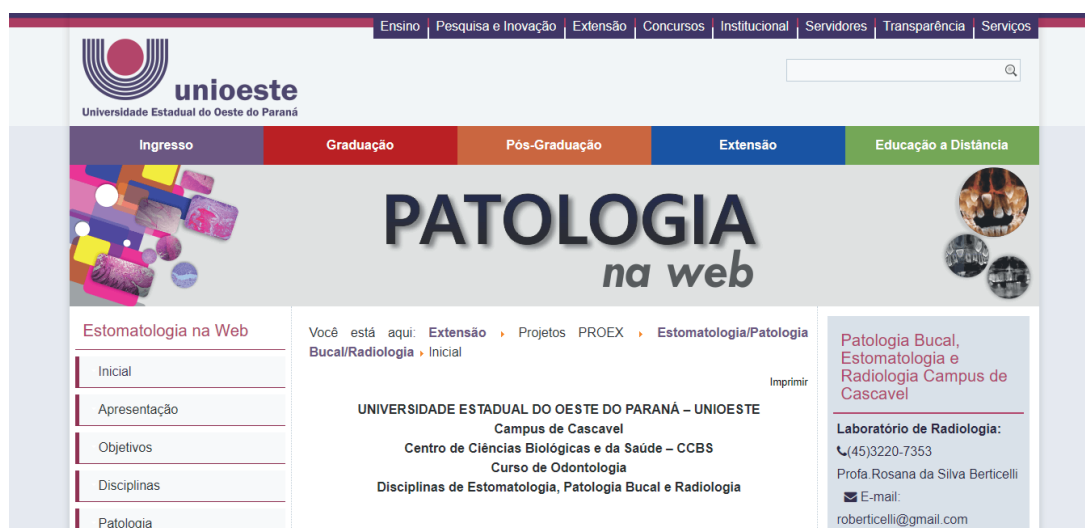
Ensino | Pesquisa e Inovação | Extensão | Concursos | Institucional | Servidores | Transparência | Serviços

unioeste
Universidade Estadual do Oeste do Paraná

Ingresso | Graduação | Pós-Graduação | Extensão | Educação a Distância

PATOLOGIA
na web

Estomatologia na Web

Inicial
Apresentação
Objetivos
Disciplinas
Patologia

Você está aqui: Extensão ▸ Projetos PROEX ▸ Estomatologia/Patologia Bucal/Radiologia ▸ Inicial

Imprimir

UNIVERSIDADE ESTADUAL DO OESTE DO PARANÁ – UNIOESTE
Campus de Cascavel
Centro de Ciências Biológicas e da Saúde – CCBS
Curso de Odontologia
Disciplinas de Estomatologia, Patologia Bucal e Radiologia

Patologia Bucal, Estomatologia e Radiologia Campus de Cascavel

Laboratório de Radiologia:
(45)3220-7353
Profa.Rosana da Silva Berticelli
E-mail:
roberticelli@gmail.com